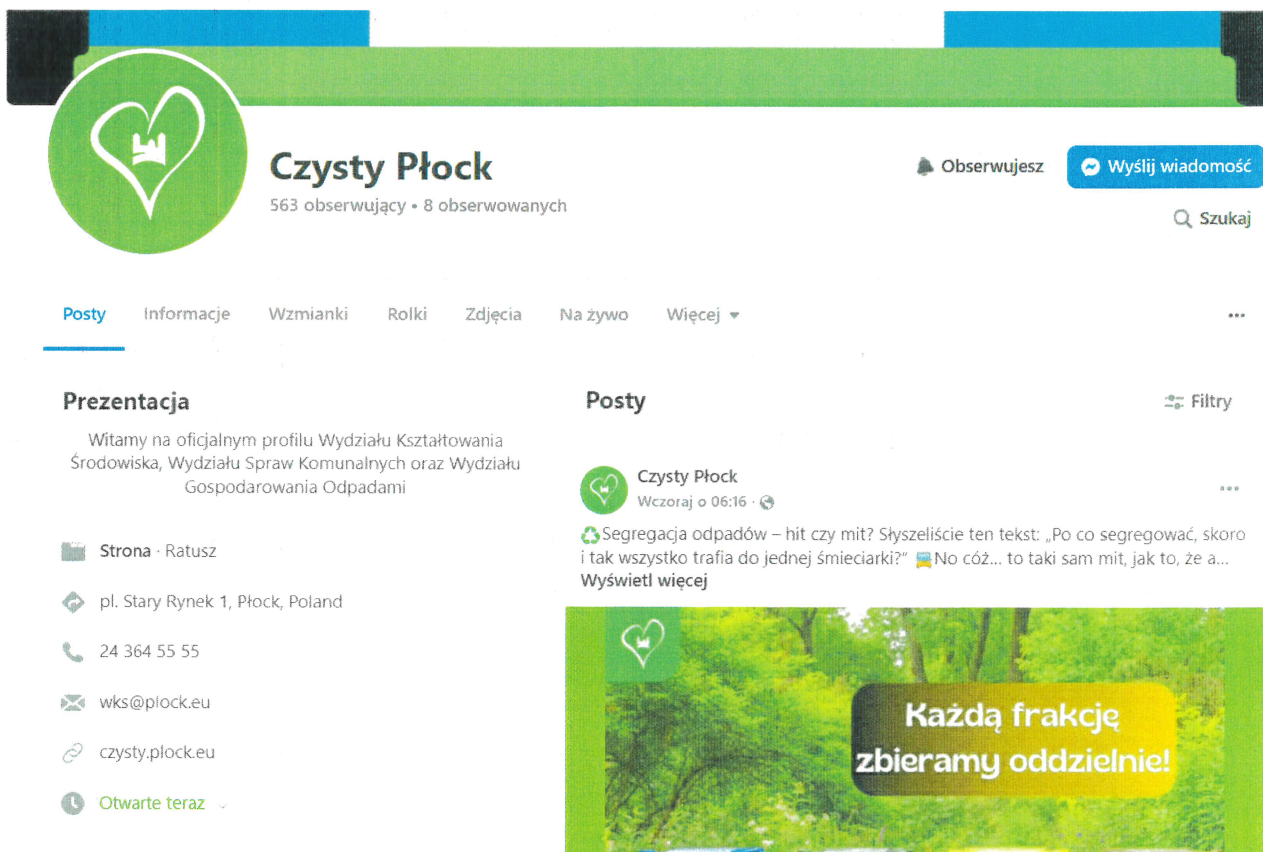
Czysty Płock
563 obserwujący • 8 obserwowanych

Obserwujesz
Wyślij wiadomość
Szukaj

Posty
Informacje
Wzmianki
Rolki
Zdjęcia
Na żywo
Więcej
...

Prezentacja

Witamy na oficjalnym profilu Wydziału Kształtowania Środowiska, Wydziału Spraw Komunalnych oraz Wydziału Gospodarowania Odpadami

Strona · Ratusz

pl. Stary Rynek 1, Płock, Poland

24 364 55 55

wks@plock.eu

czysty.plock.eu

Otwarte teraz

Posty
Filtry

Czysty Płock
Wczoraj o 06:16 ·
...

Segregacja odpadów – hit czy mit? Słyszeliście ten tekst: „Po co segregować, skoro i tak wszystko trafia do jednej śmieciarki?" No cóż... to taki sam mit, jak to, że a...
Wyświetl więcej

Każdą frakcję zbieramy oddzielnie!